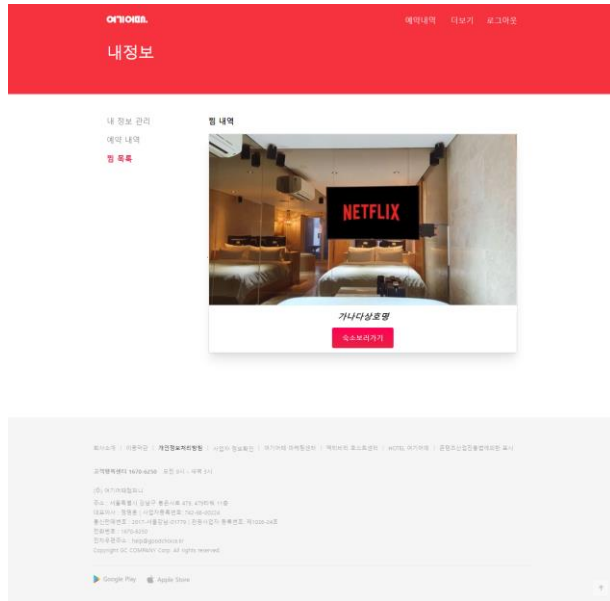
여기어때.

예약내역 더보기 로그아웃

내정보

내 정보 관리
예약 내역
찜 목록

찜 내역

NETFLIX

가나다상호명

숙소보러가기

회사소개 | 이용약관 | 개인정보처리방침 | 사업자 정보확인 | 여기어때 마케팅센터 | 액티비티 호스트센터 | HOTEL 여기어때 | 콘텐츠산업진흥법에의한 표시

고객행복센터 1670-6250 오전 9시 - 새벽 3시

(주) 여기어때컴퍼니

주소 : 서울특별시 강남구 봉은사로 479, 479타워 11층
대표이사 : 정명훈 | 사업자등록번호: 742-86-00224
통신판매번호 : 2017-서울강남-01779 | 관광사업자 등록번호: 제1026-24호
전화번호 : 1670-6250
전자우편주소 : help@goodchoice.kr
Copyright GC COMPANY Corp. All rights reserved.

Google Play Apple Store